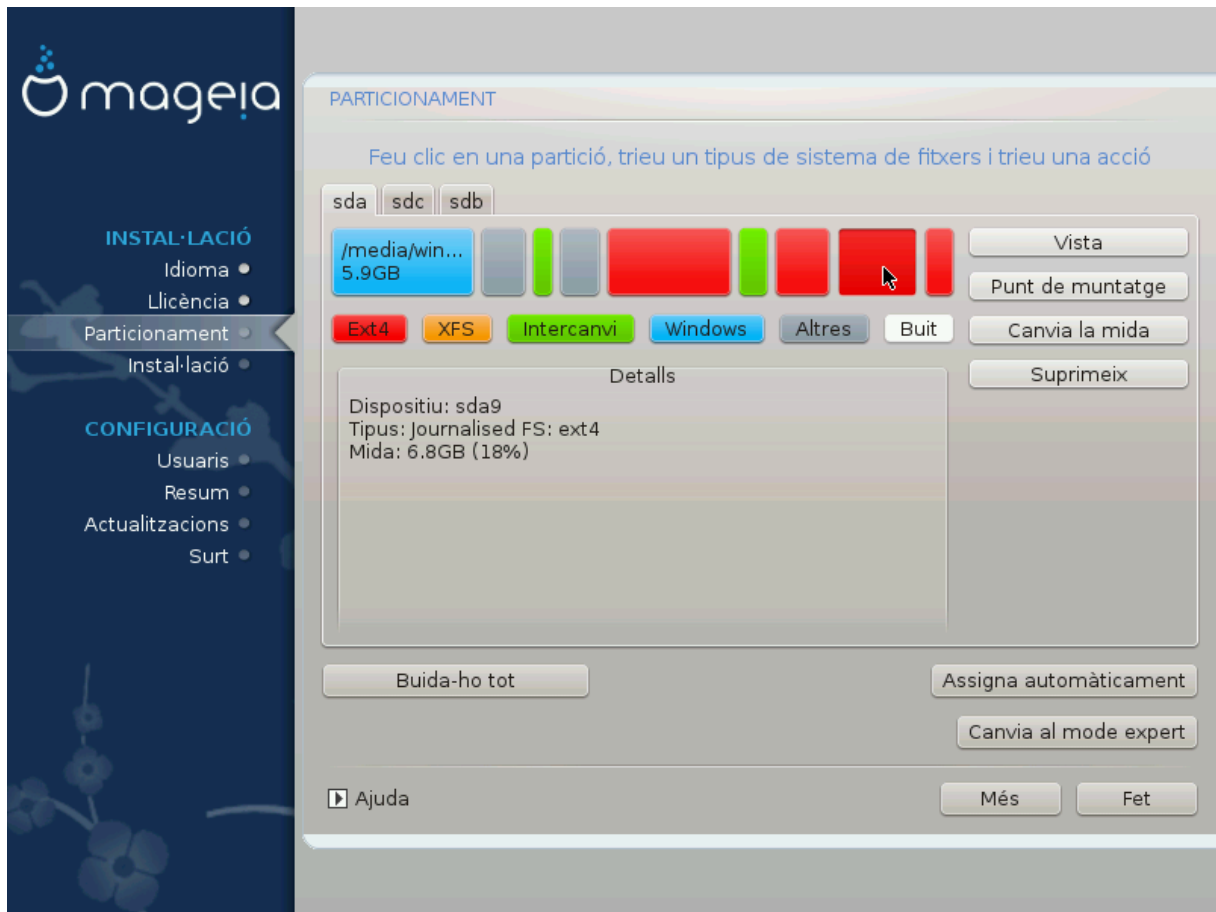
mageia

INSTAL·LACIÓ
Idioma
Llicència
Particionament
Instal·lació

CONFIGURACIÓ
Usuaris
Resum
Actualitzacions
Surt

PARTICIONAMENT

Feu clic en una partició, trieu un tipus de sistema de fitxers i trieu una acció

sda sdc sdb

/media/win...
5.9GB

Vista
Punt de muntatge
Canvia la mida
Suprimeix

Ext4 XFS Intercanvi Windows Altres Buit

Detalls
Dispositiu: sda9
Tipus: Journalised FS: ext4
Mida: 6.8GB (18%)

Buida-ho tot
Assigna automàticament
Canvia al mode expert

Ajuda
Més
Fet